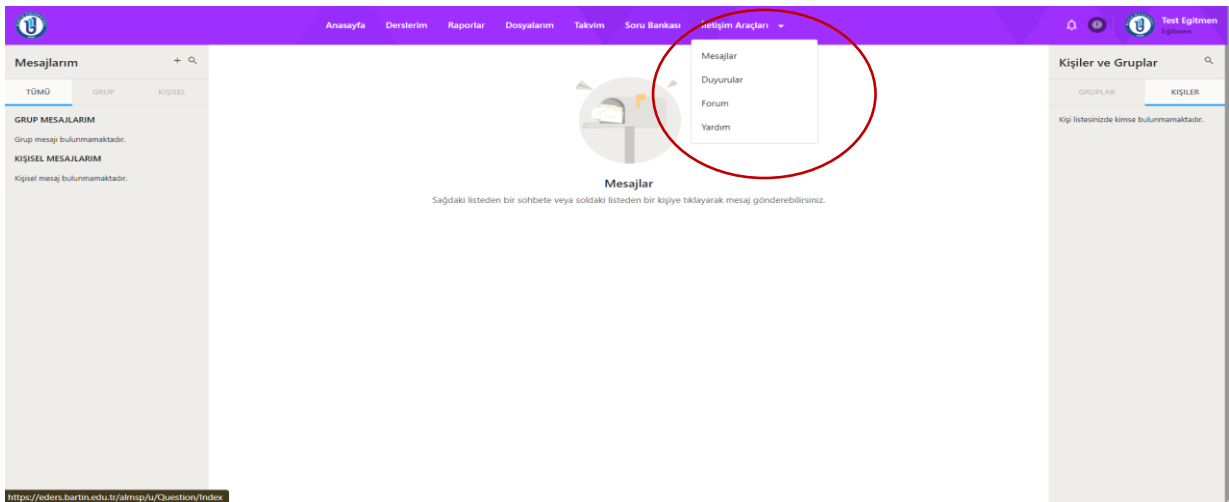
Anasayfa Derslerim Raporlar Dosyalarım Takvim Soru Bankası İletişim Araçları

Test Egitmen
Eğitmen

Mesajlarım

TÜMÜ GRUP KİŞİSEL

GRUP MESAJLARIM
Grup mesajı bulunmamaktadır.

KİŞİSEL MESAJLARIM
Kişisel mesaj bulunmamaktadır.

Mesajlar
Duyurular
Forum
Yardım

Mesajlar
Sağdaki listeden bir sohbete veya soldaki listeden bir kişiye tıklayarak mesaj gönderebilirsiniz.

Kişiler ve Gruplar

GRUPLAR KİŞİLER

Kişi listesinizde kimse bulunmamaktadır.

https://eders.bartin.edu.tr/almsp/u/Question/Index